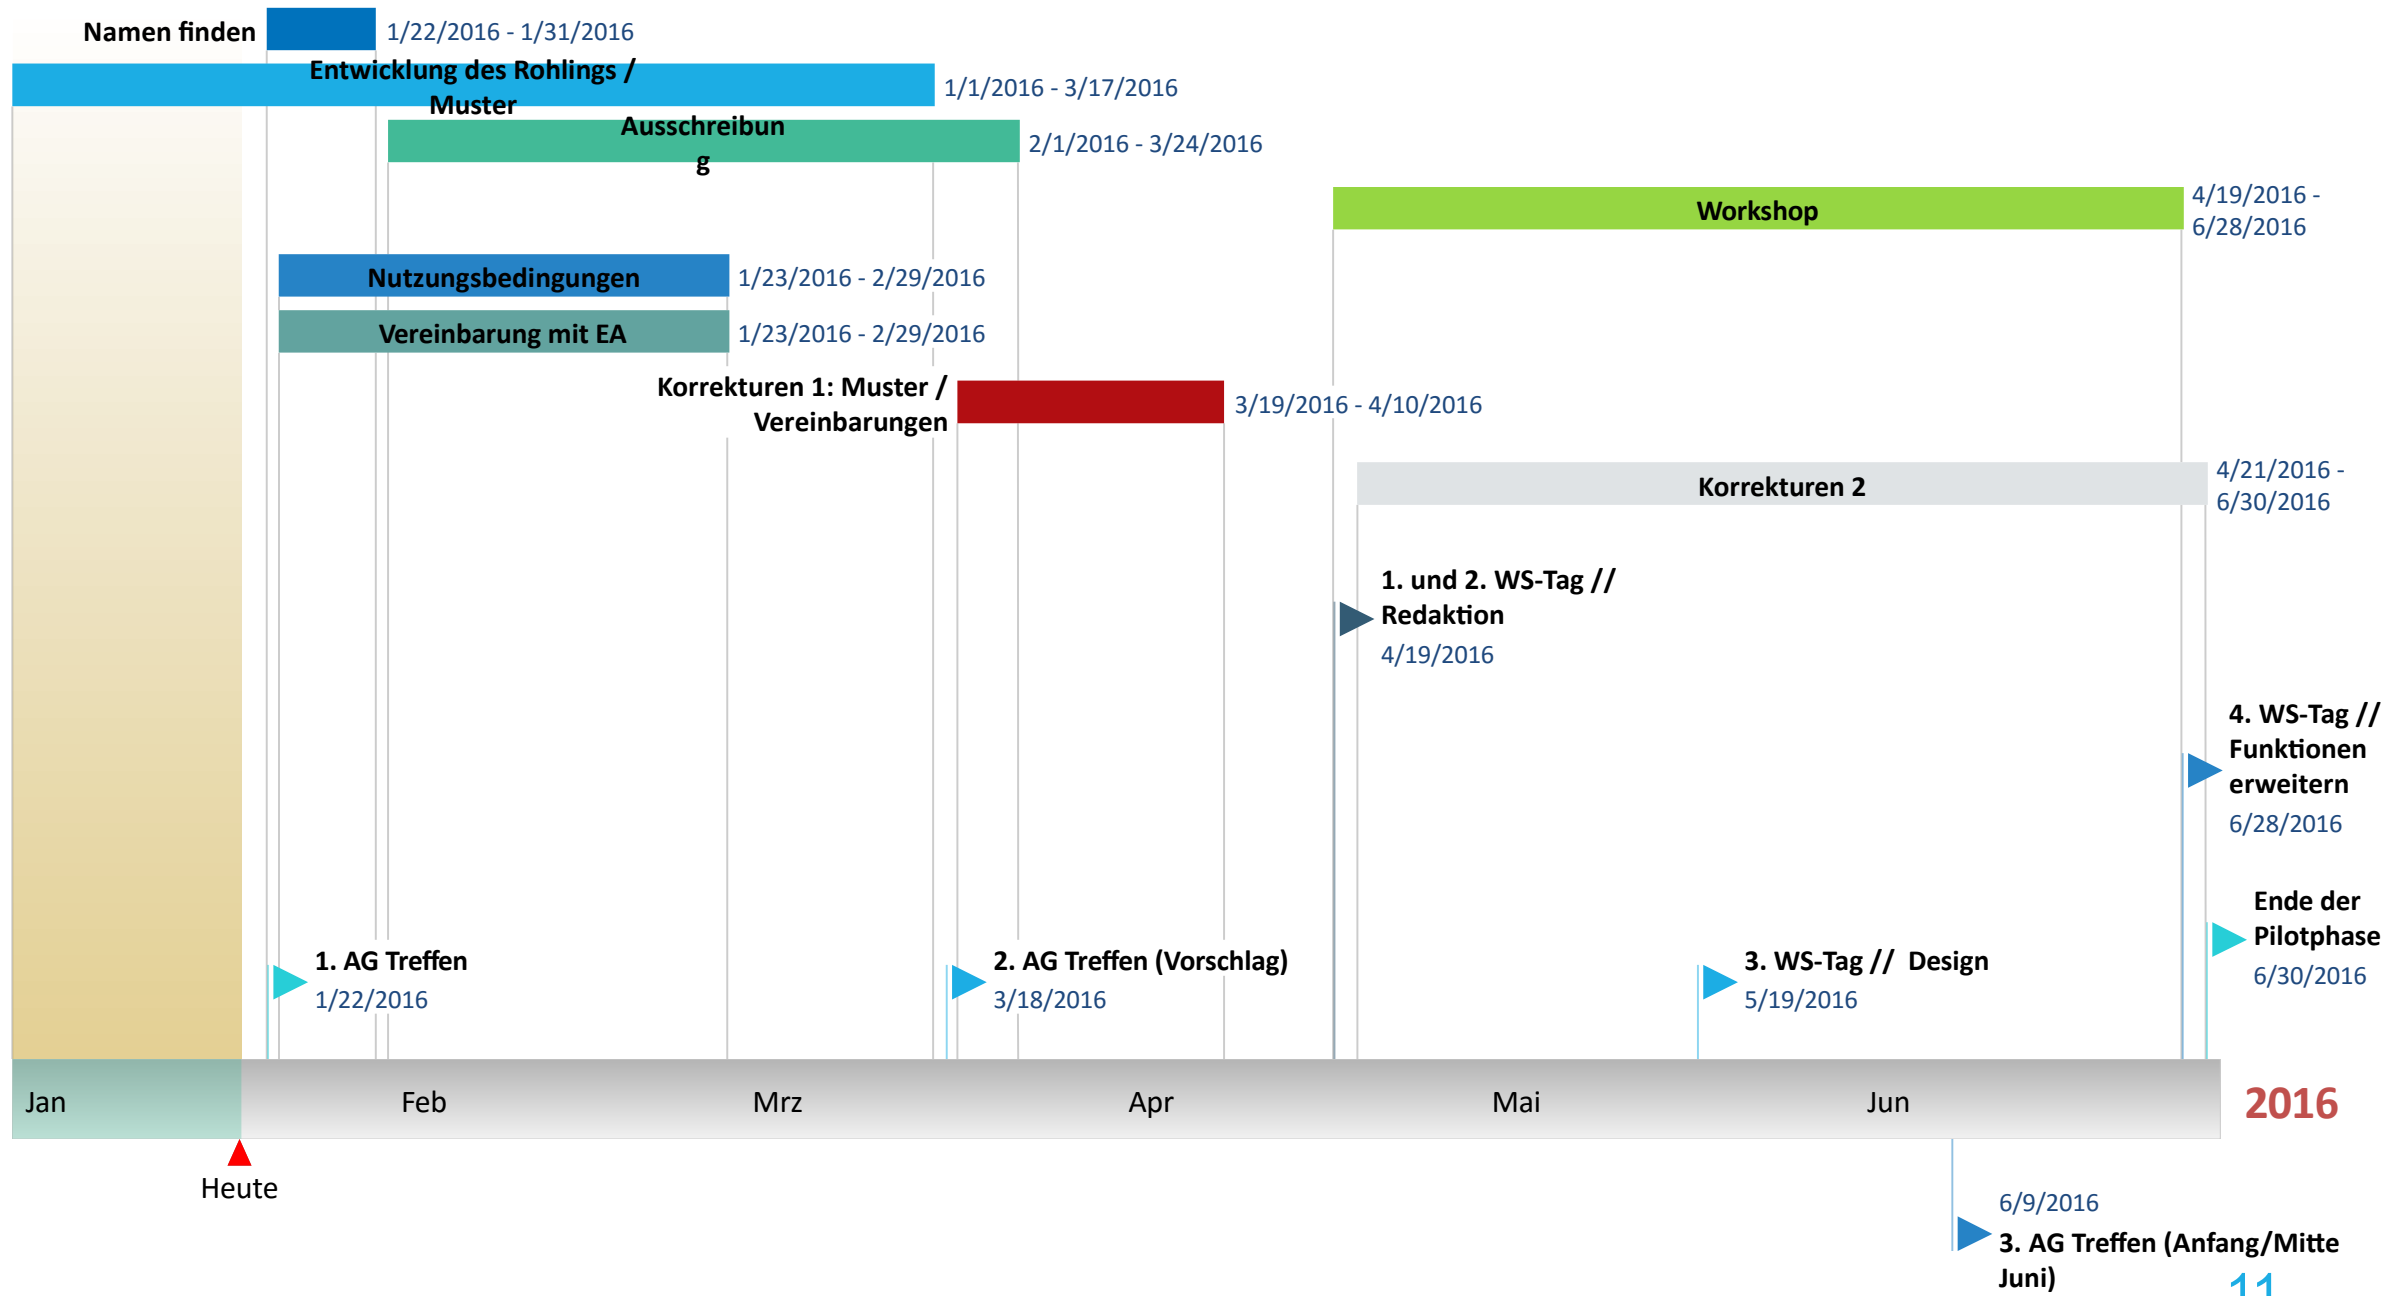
Namen finden 1/22/2016 - 1/31/2016

Entwicklung des Rohlings / Muster 1/1/2016 - 3/17/2016

Ausschreibun g 2/1/2016 - 3/24/2016

Workshop 4/19/2016 - 6/28/2016

Nutzungsbedingungen 1/23/2016 - 2/29/2016

Vereinbarung mit EA 1/23/2016 - 2/29/2016

Korrekturen 1: Muster / Vereinbarungen 3/19/2016 - 4/10/2016

Korrekturen 2 4/21/2016 - 6/30/2016

1. und 2. WS-Tag // Redaktion
4/19/2016

4. WS-Tag // Funktionen erweitern
6/28/2016

Ende der Pilotphase
6/30/2016

1. AG Treffen
1/22/2016

2. AG Treffen (Vorschlag)
3/18/2016

3. WS-Tag // Design
5/19/2016

Jan Feb Mrz Apr Mai Jun 2016

Heute

6/9/2016
3. AG Treffen (Anfang/Mitte Juni)

11